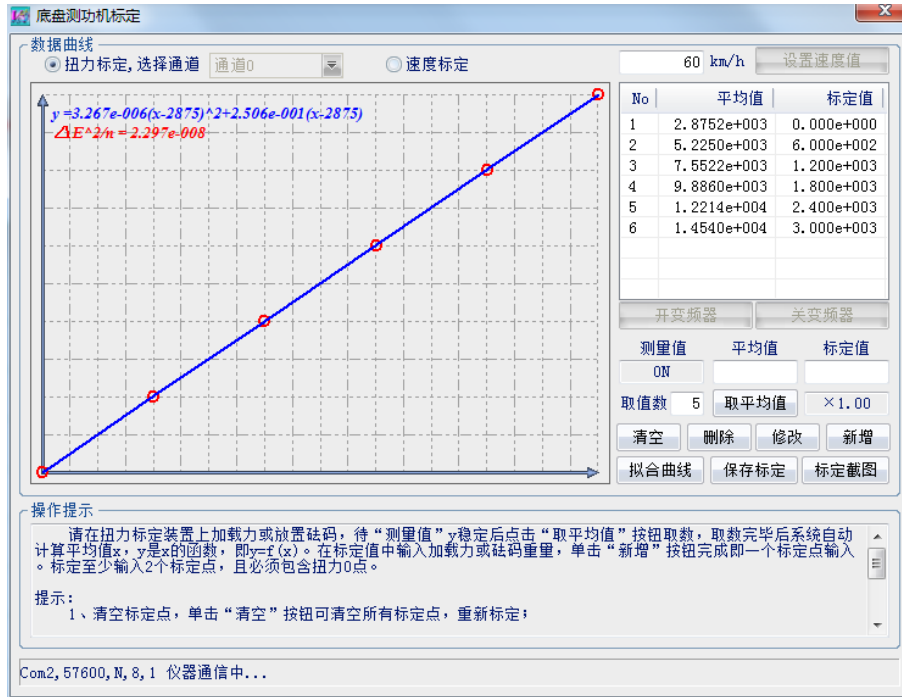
底盘测功机标定

数据曲线

扭力标定，选择通道 通道0

速度标定

60 km/h 设置速度值

$y = 3.267e\text{-}006(x\text{-}2875)^2 + 2.506e\text{-}001(x\text{-}2875)$

$\Delta E^2/n = 2.297e\text{-}008$

| No | 平均值 | 标定值 |
|---|---|---|
| 1 | 2.8752e+003 | 0.000e+000 |
| 2 | 5.2250e+003 | 6.000e+002 |
| 3 | 7.5522e+003 | 1.200e+003 |
| 4 | 9.8860e+003 | 1.800e+003 |
| 5 | 1.2214e+004 | 2.400e+003 |
| 6 | 1.4540e+004 | 3.000e+003 |

开变频器 关变频器

测量值 平均值 标定值

0N

取值数 5 取平均值 ×1.00

清空 删除 修改 新增

拟合曲线 保存标定 标定截图

操作提示

请在扭力标定装置上加载力或放置砝码，待“测量值”y稳定后点击“取平均值”按钮取数，取数完毕后系统自动计算平均值x，y是x的函数，即y=f(x)。在标定值中输入加载力或砝码重量，单击“新增”按钮完成即一个标定点输入。标定至少输入2个标定点，且必须包含扭力0点。

提示：

1、清空标定点，单击“清空”按钮可清空所有标定点，重新标定；

Com2,57600,N,8,1 仪器通信中...